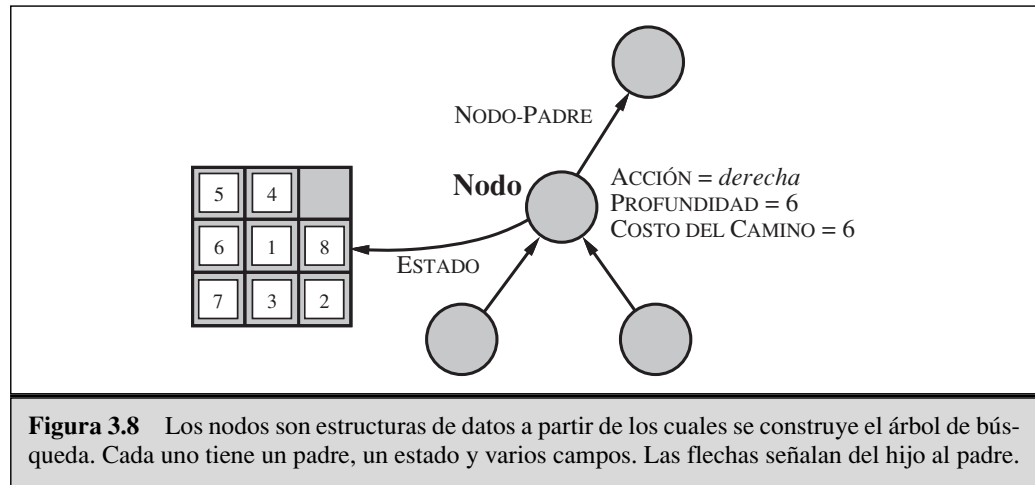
NODO-PADRE

Nodo

ACCIÓN = *derecha*
PROFUNDIDAD = 6
COSTO DEL CAMINO = 6

ESTADO

| 5 | 4 |   |
|---|---|---|
| 6 | 1 | 8 |
| 7 | 3 | 2 |

**Figura 3.8** Los nodos son estructuras de datos a partir de los cuales se construye el árbol de búsqueda. Cada uno tiene un padre, un estado y varios campos. Las flechas señalan del hijo al padre.